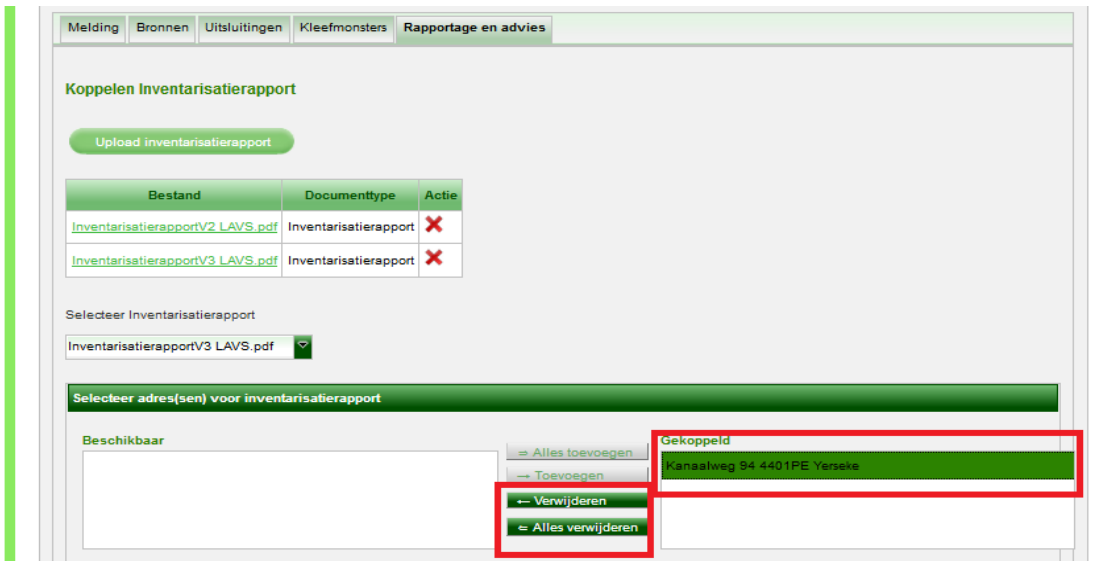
Melding | Bronnen | Uitsluitingen | Kleefmonsters | Rapportage en advies

Koppelen Inventarisatierapport

Upload inventarisatierapport

| Bestand | Documenttype | Actie |
|---|---|---|
| InventarisatierapportV2 LAVS.pdf | Inventarisatierapport | ✖ |
| InventarisatierapportV3 LAVS.pdf | Inventarisatierapport | ✖ |

Selecteer Inventarisatierapport

InventarisatierapportV3 LAVS.pdf

Selecteer adres(sen) voor inventarisatierapport

Beschikbaar

⇒ Alles toevoegen
→ Toevoegen
← Verwijderen
⇐ Alles verwijderen

Gekoppeld

Kanaalweg 94 4401PE Yerseke